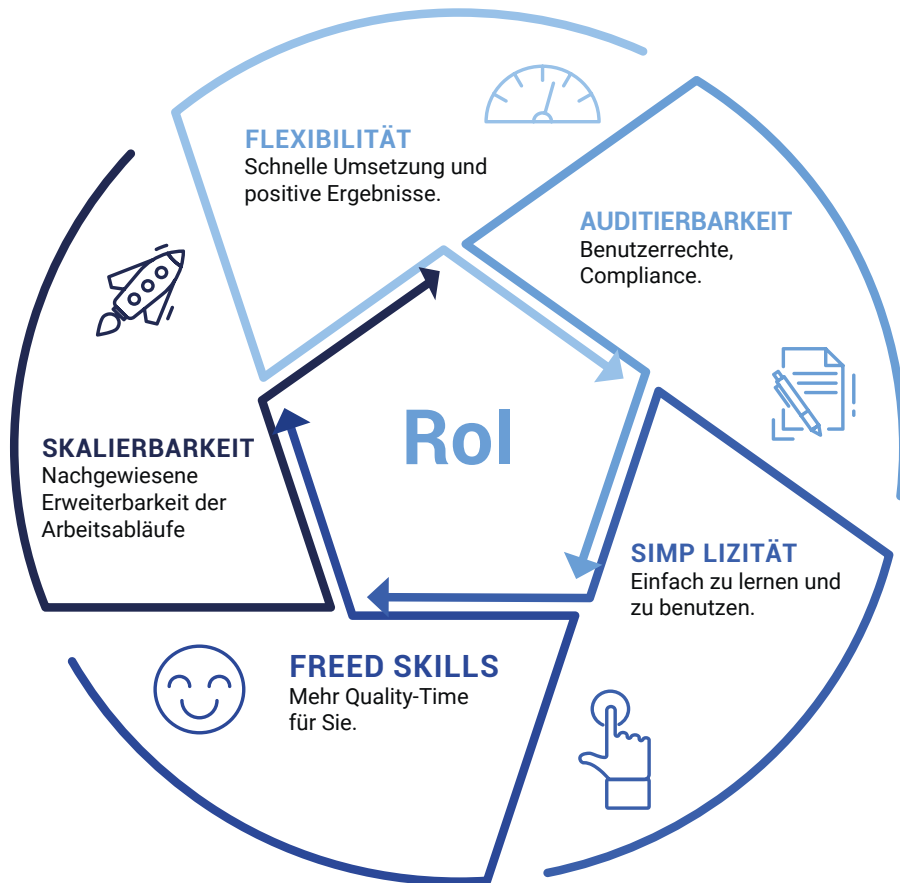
FLEXIBILITÄT
Schnelle Umsetzung und positive Ergebnisse.

AUDITIERBARKEIT
Benutzerrechte, Compliance.

RoI

SKALIERBARKEIT
Nachgewiesene Erweiterbarkeit der Arbeitsabläufe

SIMP LIZITÄT
Einfach zu lernen und zu benutzen.

FREED SKILLS
Mehr Quality-Time für Sie.